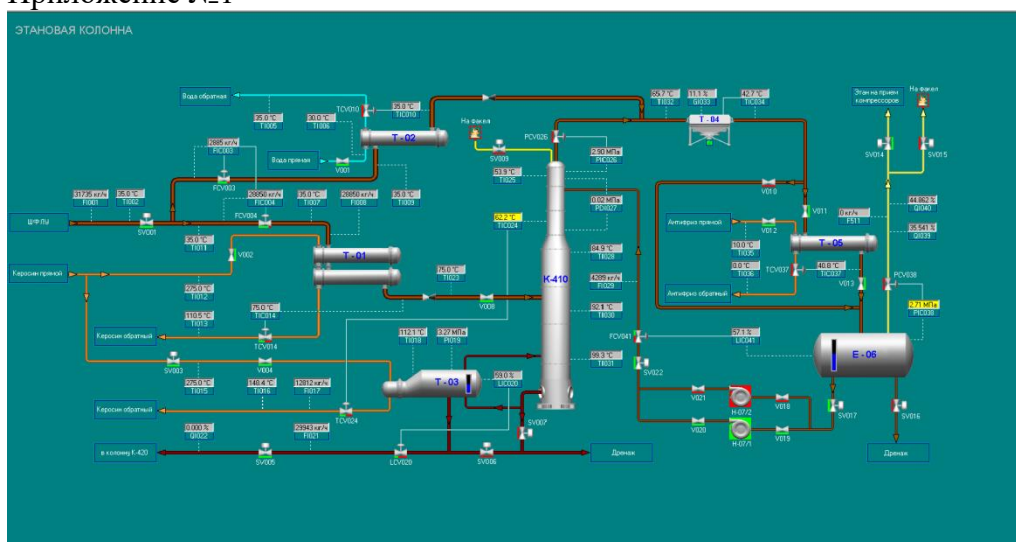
Приложение №1

ЭТАНОВАЯ КОЛОННА

Вода обратная
35.0 °C TI005
30.0 °C TI006
TCV010
35.0 °C TIC010
T - 02
Вода прямая
V001
2885 кг/ч FIC003
FCV003
20850 кг/ч FIC004
35.0 °C TI007
20850 кг/ч FI008
35.0 °C TI009
31735 кг/ч FI001
35.0 °C TI002
ШФЛУ
SV001
FCV004
35.0 °C TI011
V002
Керосин прямой
T - 01
275.0 °C TI012
110.5 °C TI013
75.0 °C TIC014
TCV014
Керосин обратный
76.0 °C TI023
V008
SV003
V004
225.0 °C TI015
148.4 °C TI016
12812 кг/ч FI017
Керосин обратный
TCV024
0.000 % QI022
29943 кг/ч FI021
в колонну К-420
SV005
LCV020
SV006
112.1 °C TI018
2.27 МПа PI019
T - 03
59.0 % LIC020
SV007
На факел
SV009
PCV026
2.90 МПа PIC026
53.5 °C TI025
62.2 °C TIC024
0.02 МПа PDI027
К-410
84.9 °C TI028
4299 кг/ч FI029
92.8 °C TI030
99.3 °C TI031
FCV041
SV022
Дренаж
65.7 °C TI032
11.1 % QI033
42.7 °C TIC034
T - 04
V010
V011
Антифриз прямой
V012
0 кг/ч FI511
10.0 °C TI035
8.6 °C TI036
TCV037
40.8 °C TIC037
T - 05
V013
Антифриз обратный
57.1 % LIC041
V021
V020
H-07/2
H-07/1
V018
V019
SV017
Этан на прием компрессоров
На факел
SV014
SV015
44.882 % QI040
35.541 % QI039
PCV038
2.71 МПа PIC038
E - 06
SV016
Дренаж